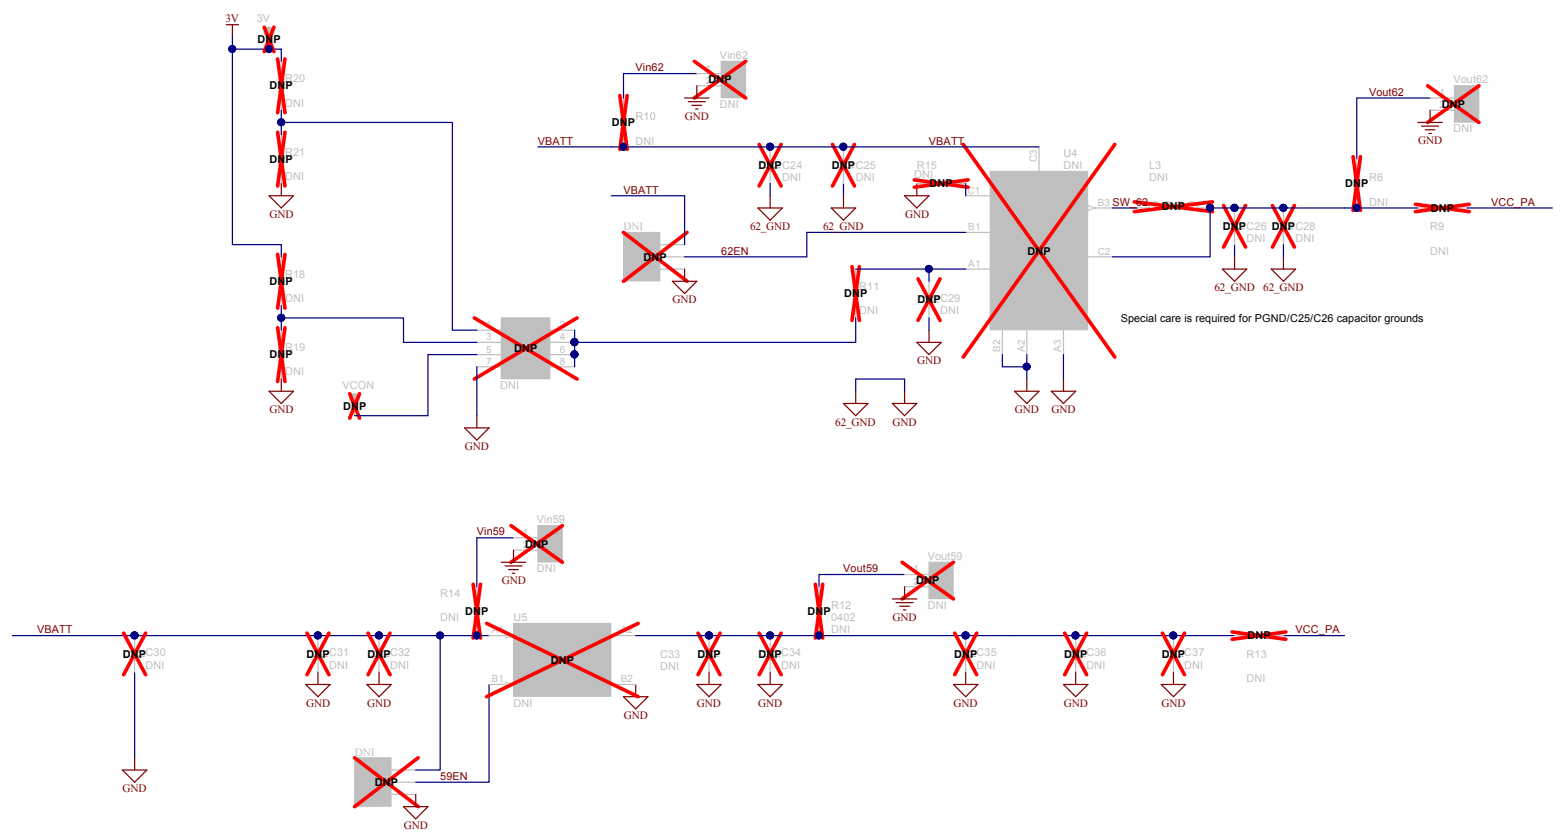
3V
3V
DNP
DNP
R20
DNI
DNP
R21
DNI
GND
DNP
R18
DNI
DNP
R19
DNI
GND
VCON
DNP
3
5
7
DNP
4
6
8
DNI
GND

Vin62
1
DNP
Vin62
GND
DNI
DNP
R10
VBATT
DNI
DNP
C24
DNI
62_GND
DNP
C25
DNI
62_GND
R15
DNI
DNP
GND
VBATT
DNI
DNP
62EN
GND
DNP
R11
DNI
DNP
C29
DNI
GND
62_GND
GND

VBATT
C3
U4
DNI
C1
B1
A1
DNP
B3
C2
B2
A2
A3
GND
GND
L3
DNI
SW_62
DNP
DNP
C26
DNI
62_GND
DNP
C28
DNI
62_GND
Special care is required for PGND/C25/C26 capacitor grounds
Vout62
DNP
Vout62
GND
DNI
DNP
R6
DNI
DNP
VCC_PA
R9
DNI

VBATT
DNP
C30
DNI
GND
DNP
C31
DNI
GND
DNP
C32
DNI
GND
R14
DNI
Vin59
1
DNP
Vin59
GND
DNI
DNP
U5
DNP
B1
B2
DNI
GND
DNI
DNP
59EN
GND
C33
DNI
DNP
GND
DNP
C34
DNI
GND
Vout59
DNP
R12
0402
DNI
1
DNP
Vout59
GND
DNI
DNP
C35
DNI
GND
DNP
C36
DNI
GND
DNP
C37
DNI
GND
DNP
VCC_PA
R13
DNI